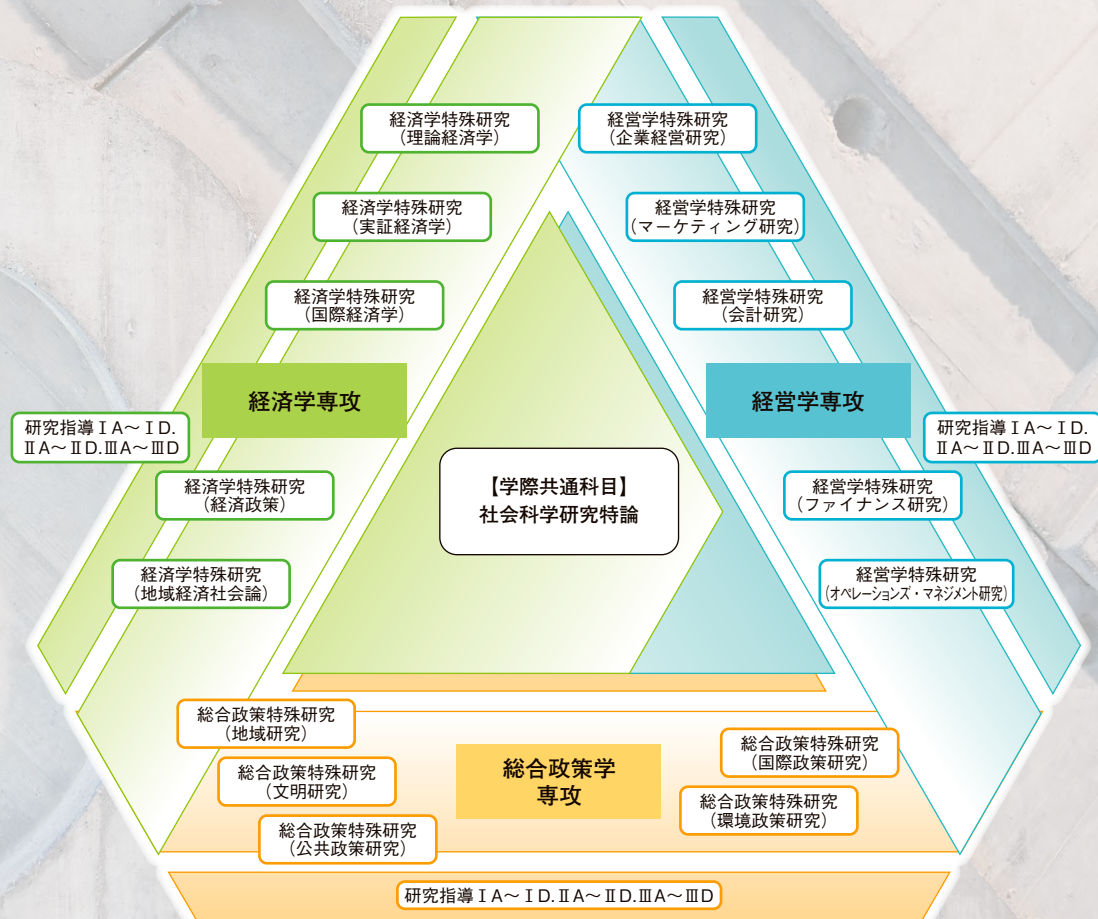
経済学特殊研究
（理論経済学）

経済学特殊研究
（実証経済学）

経済学特殊研究
（国際経済学）

経済学専攻

研究指導ⅠA～ⅠD. ⅡA～ⅡD.ⅢA～ⅢD

経済学特殊研究
（経済政策）

経済学特殊研究
（地域経済社会論）

経営学特殊研究
（企業経営研究）

経営学特殊研究
（マーケティング研究）

経営学特殊研究
（会計研究）

経営学専攻

研究指導ⅠA～ⅠD. ⅡA～ⅡD.ⅢA～ⅢD

経営学特殊研究
（ファイナンス研究）

経営学特殊研究
（オペレーションズ・マネジメント研究）

【学際共通科目】
社会科学研究特論

総合政策特殊研究
（地域研究）

総合政策特殊研究
（文明研究）

総合政策特殊研究
（公共政策研究）

総合政策学
専攻

総合政策特殊研究
（国際政策研究）

総合政策特殊研究
（環境政策研究）

研究指導ⅠA～ⅠD.ⅡA～ⅡD.ⅢA～ⅢD